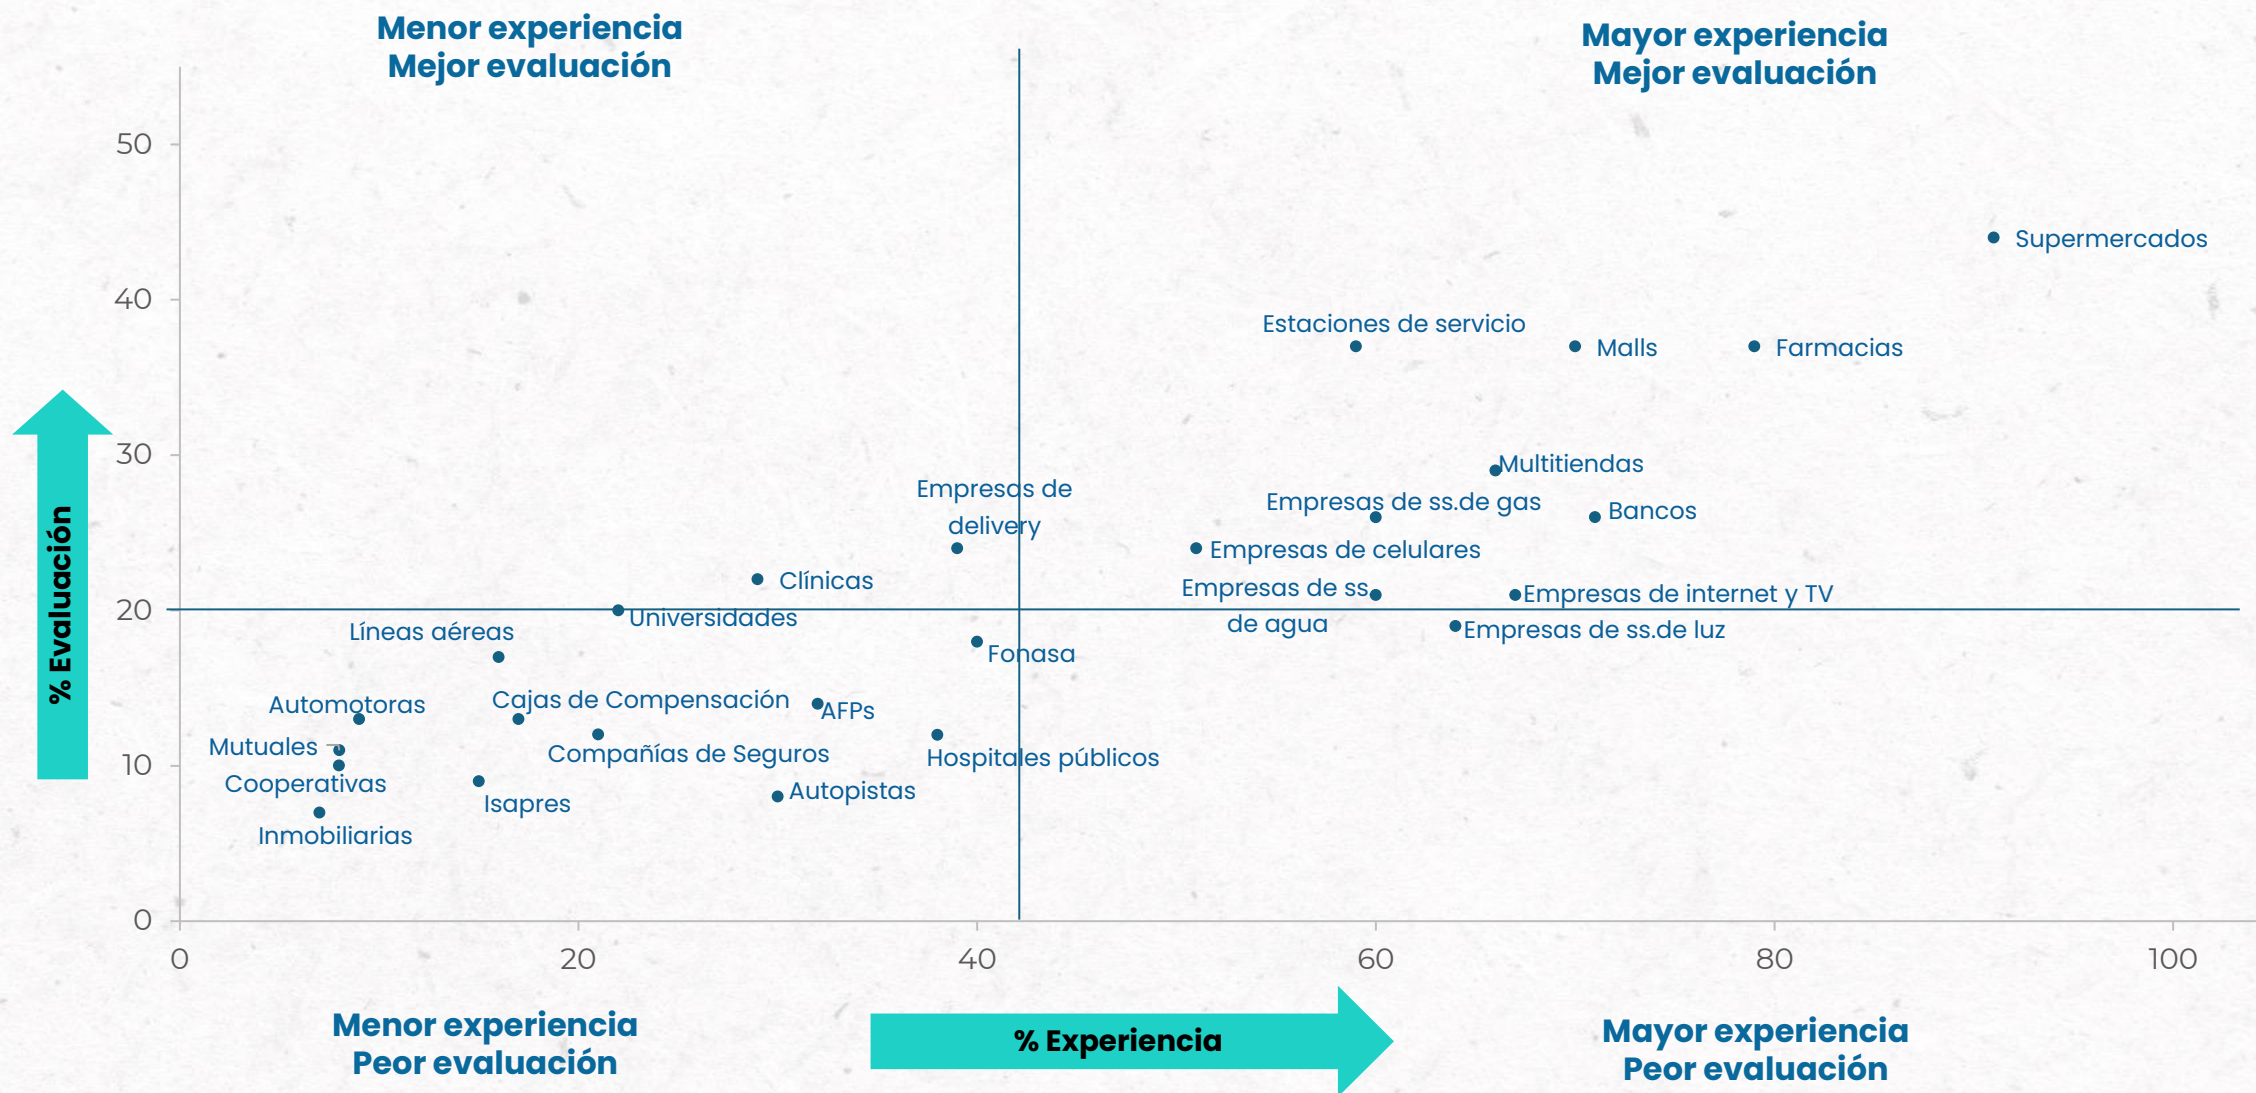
Menor experiencia
Mejor evaluación

Mayor experiencia
Mejor evaluación

% Evaluación

50
40
30
20
10
0

Supermercados
Estaciones de servicio
Malls
Farmacias
Multitiendas
Empresas de ss.de gas
Bancos
Empresas de delivery
Empresas de celulares
Clínicas
Empresas de ss. de agua
Empresas de internet y TV
Universidades
Empresas de ss.de luz
Líneas aéreas
Fonasa
Automotoras
Cajas de Compensación
AFPs
Mutuales
Compañías de Seguros
Hospitales públicos
Cooperativas
Autopistas
Isapres
Inmobiliarias

0
20
40
60
80
100

Menor experiencia
Peor evaluación

% Experiencia

Mayor experiencia
Peor evaluación